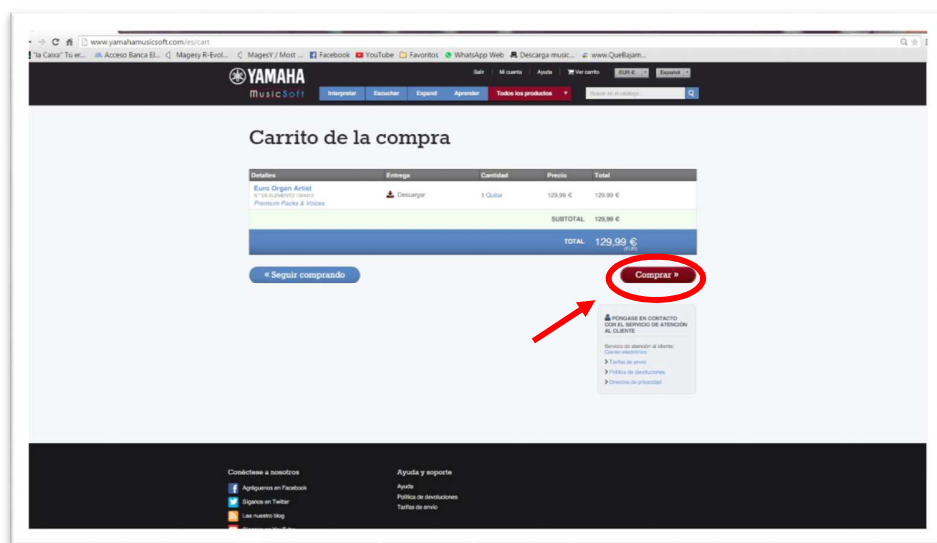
www.yamahamusicsoft.com/es/cart

"la Caixa" Tu er... Acceso Banca El... Magesy R-Evol... MagesY / Most ... Facebook YouTube Favoritos WhatsApp Web Descarga music... www.QueBajam...

YAMAHA
MusicSoft

Salir | Mi cuenta | Ayuda | Ver carrito | EUR € | Español

Interpretar | Escuchar | Expand | Aprender | Todos los productos

Buscar en el catálogo...

Carrito de la compra

| Detalles | Entrega | Cantidad | Precio | Total |
|---|---|---|---|---|
| Euro Organ Artist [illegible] Premium Packs & Voices | Descargar | 1 Quitar | 129,99 € | 129,99 € |
| | | | SUBTOTAL | 129,99 € |
| | | | TOTAL | 129,99 € (EUR) |

« Seguir comprando

Comprar »

PÓNGASE EN CONTACTO CON EL SERVICIO DE ATENCIÓN AL CLIENTE

Servicio de atención al cliente: Correo electrónico

Tarifas de envío
Política de devoluciones
Directiva de privacidad

Conéctese a nosotros
Agréguenos en Facebook
Síganos en Twitter
Lea nuestro blog
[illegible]

Ayuda y soporte
Ayuda
Política de devoluciones
Tarifas de envío